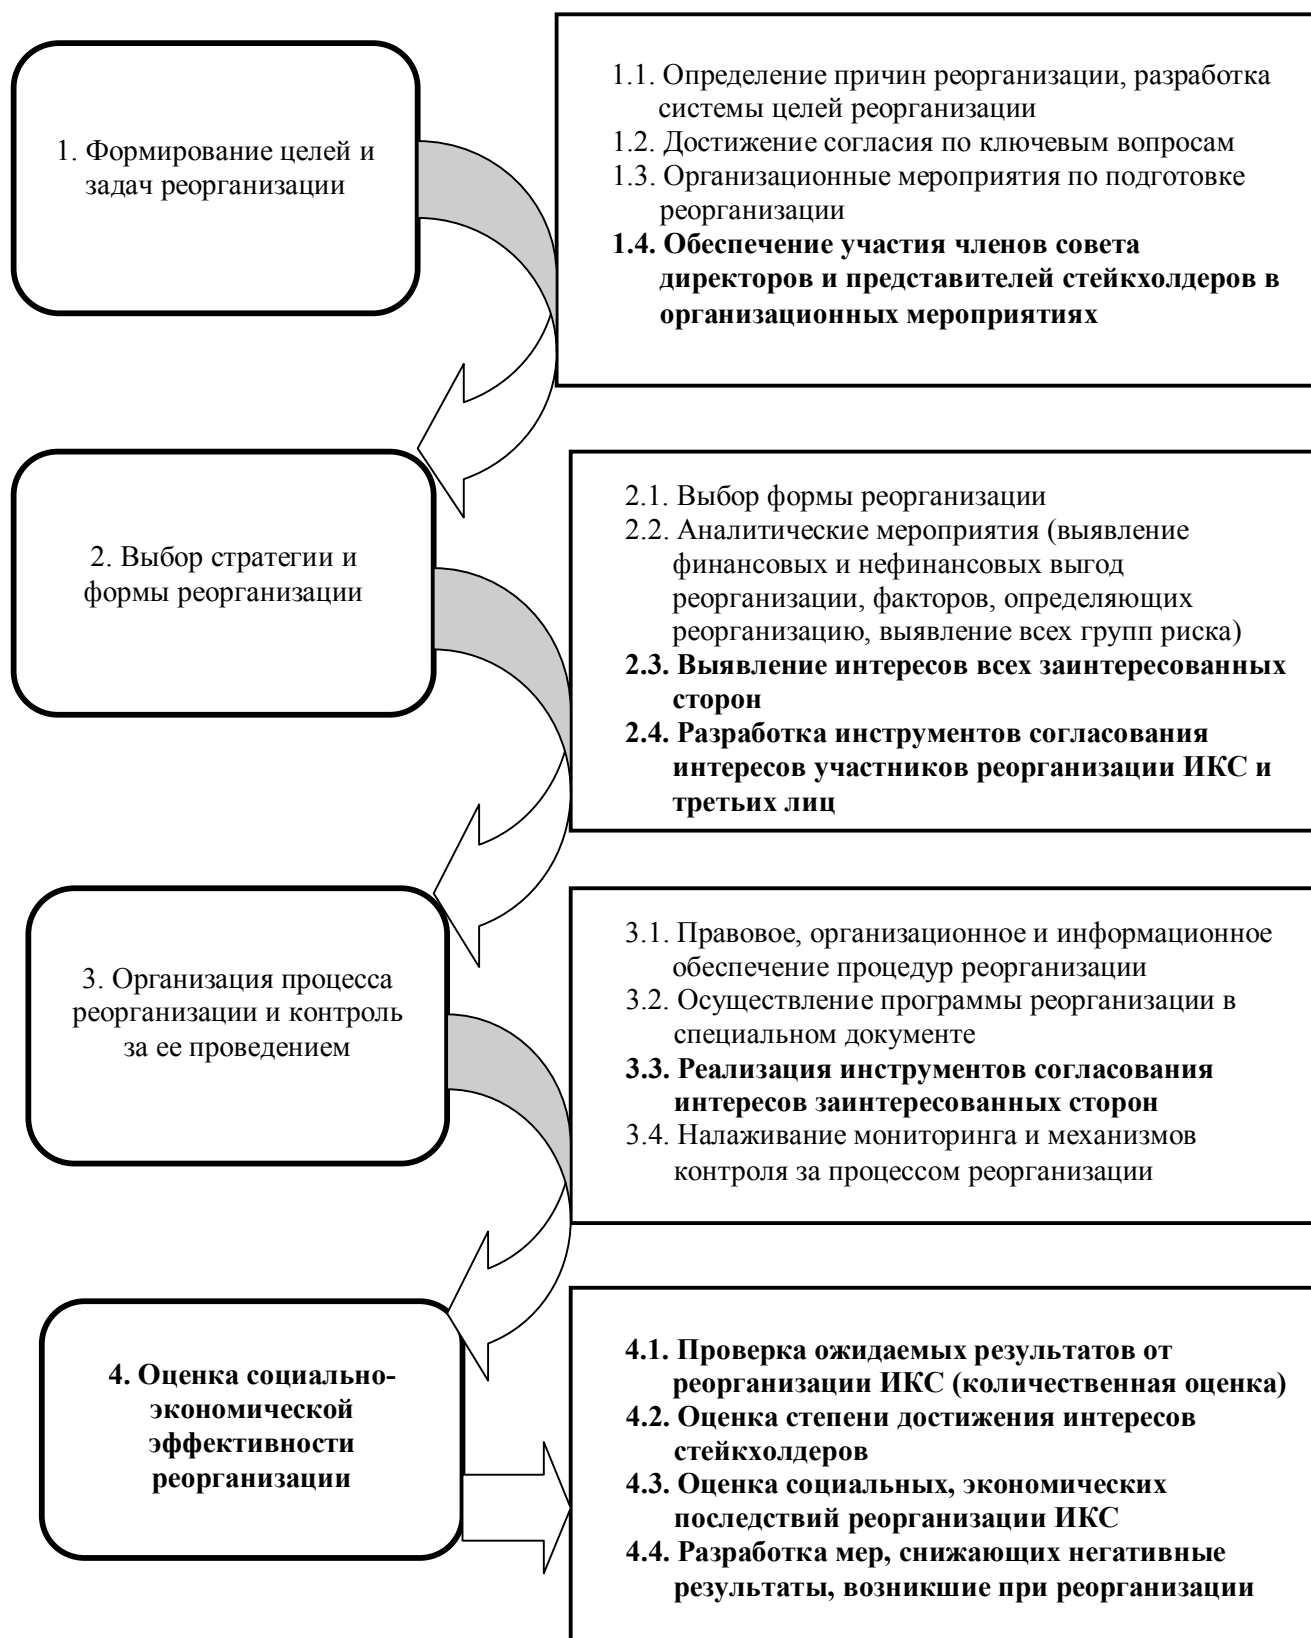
1. Формирование целей и задач реорганизации

1.1. Определение причин реорганизации, разработка системы целей реорганизации
1.2. Достижение согласия по ключевым вопросам
1.3. Организационные мероприятия по подготовке реорганизации
**1.4. Обеспечение участия членов совета директоров и представителей стейкхолдеров в организационных мероприятиях**

2. Выбор стратегии и формы реорганизации

2.1. Выбор формы реорганизации
2.2. Аналитические мероприятия (выявление финансовых и нефинансовых выгод реорганизации, факторов, определяющих реорганизацию, выявление всех групп риска)
**2.3. Выявление интересов всех заинтересованных сторон**
**2.4. Разработка инструментов согласования интересов участников реорганизации ИКС и третьих лиц**

3. Организация процесса реорганизации и контроль за ее проведением

3.1. Правовое, организационное и информационное обеспечение процедур реорганизации
3.2. Осуществление программы реорганизации в специальном документе
**3.3. Реализация инструментов согласования интересов заинтересованных сторон**
3.4. Налаживание мониторинга и механизмов контроля за процессом реорганизации

**4. Оценка социально-экономической эффективности реорганизации**

**4.1. Проверка ожидаемых результатов от реорганизации ИКС (количественная оценка)**
**4.2. Оценка степени достижения интересов стейкхолдеров**
**4.3. Оценка социальных, экономических последствий реорганизации ИКС**
**4.4. Разработка мер, снижающих негативные результаты, возникшие при реорганизации**